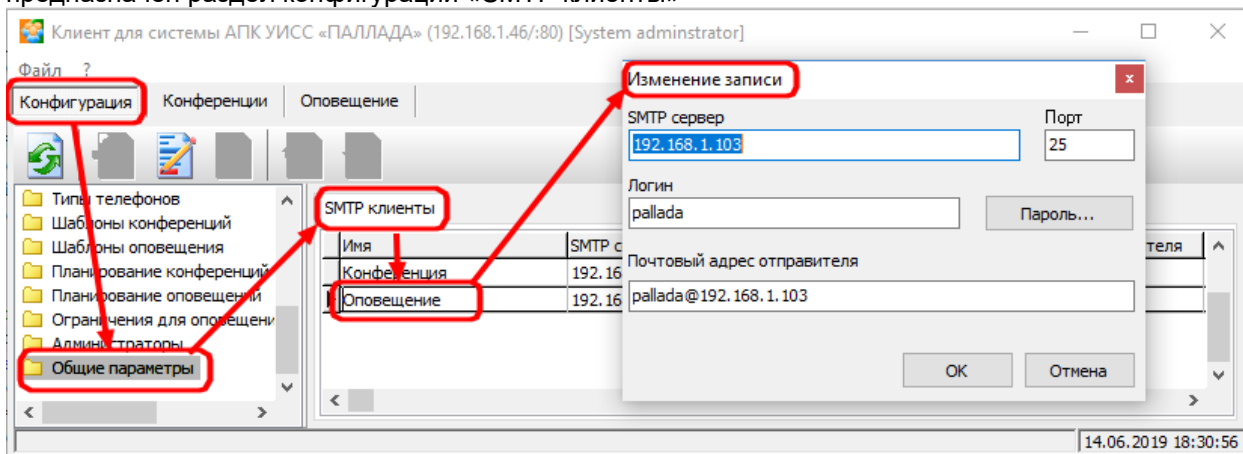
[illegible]

Клиент для системы АПК УИСС «ПАЛЛАДА» (192.168.1.46/:80) [System adminstrator]

Файл ?

Конфигурация | Конференции | Оповещение

Типы телефонов
Шаблоны конференций
Шаблоны оповещения
Планирование конференций
Планирование оповещений
Ограничения для оповещени
Администраторы
Общие параметры

SMTP клиенты

| Имя | SMTP с | ителя |
|---|---|---|
| Конференция | 192.16 | |
| Оповещение | 192.16 | |

Изменение записи

SMTP сервер
192.168.1.103

Порт
25

Логин
pallada

Пароль...

Почтовый адрес отправителя
pallada@192.168.1.103

OK
Отмена

14.06.2019 18:30:56